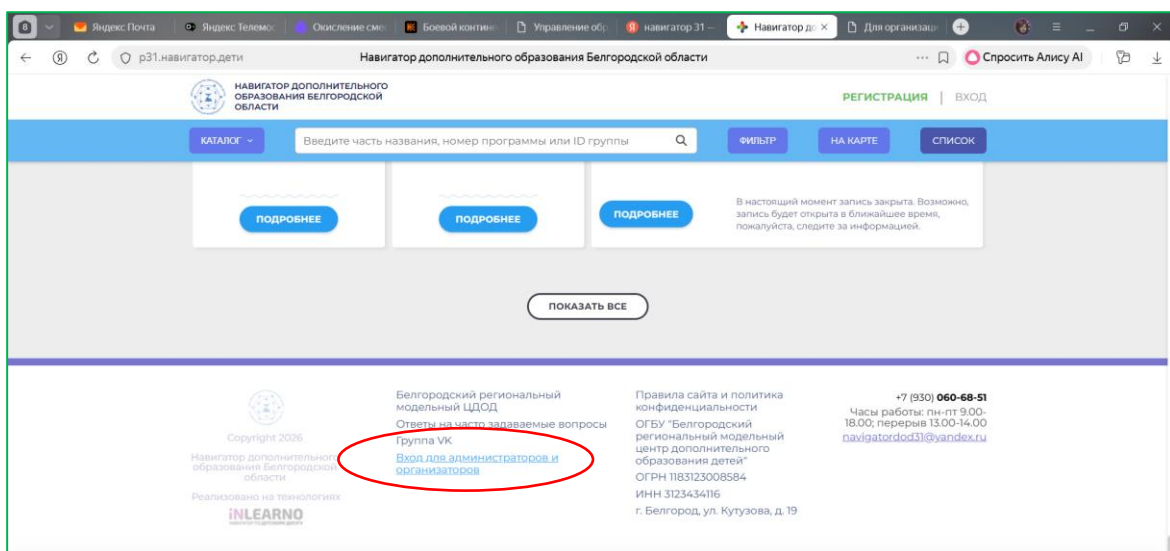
8 Яндекс Почта | Яндекс Телемос | Окисление сме | Боевой контин | Управление обр | навигатор 31 – | Навигатор до | Для организац

p31.навигатор.дети

Навигатор дополнительного образования Белгородской области

Спросить Алису AI

НАВИГАТОР ДОПОЛНИТЕЛЬНОГО ОБРАЗОВАНИЯ БЕЛГОРОДСКОЙ ОБЛАСТИ

РЕГИСТРАЦИЯ | ВХОД

КАТАЛОГ

Введите часть названия, номер программы или ID группы

ФИЛЬТР

НА КАРТЕ

СПИСОК

ПОДРОБНЕЕ

ПОДРОБНЕЕ

ПОДРОБНЕЕ

В настоящий момент запись закрыта. Возможно, запись будет открыта в ближайшее время, пожалуйста, следите за информацией.

ПОКАЗАТЬ ВСЕ

Copyright 2026

Навигатор дополнительного образования Белгородской области

Реализовано на технологиях

iNLEARNO

Белгородский региональный модельный ЦДОД

Ответы на часто задаваемые вопросы

Группа VK

Вход для администраторов и организаторов

Правила сайта и политика конфиденциальности

ОГБУ "Белгородский региональный модельный центр дополнительного образования детей"

ОГРН 1183123008584

ИНН 3123434116

г. Белгород, ул. Кутузова, д. 19

+7 (930) 060-68-51

Часы работы: пн-пт 9.00-18.00; перерыв 13.00-14.00

navigatordod31@yandex.ru